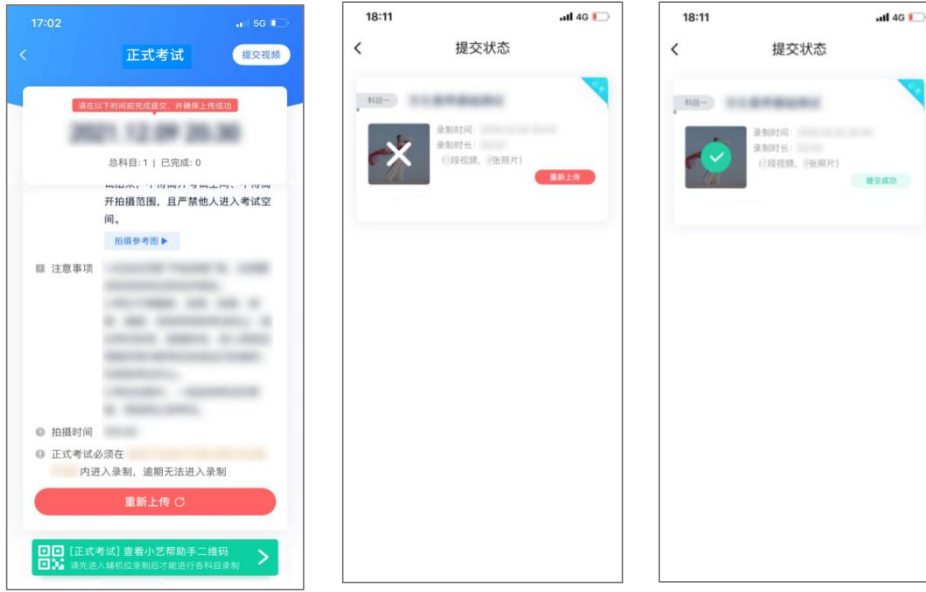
17:02
5G

<
正式考试
提交视频

请在以下时间前完成提交，并确保上传成功
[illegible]
总科目：1 | 已完成：0

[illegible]，不得离开考试空间，不得离开拍摄范围，且严禁他人进入考试空间。
拍摄参考图 ▶

注意事项 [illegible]

拍摄时间 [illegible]

正式考试必须在 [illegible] 内进入录制，逾期无法进入录制

重新上传

[正式考试] 查看小艺帮助手二维码
请先进入辅机位录制后才能进行各科目录制

18:11
4G
<
提交状态
科目一 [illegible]
录制时间：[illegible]
录制时长：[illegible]
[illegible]段视频，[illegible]张照片
重新上传

18:11
4G
<
提交状态
科目一 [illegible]
录制时间：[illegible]
录制时长：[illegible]
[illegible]段视频，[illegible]张照片
提交成功